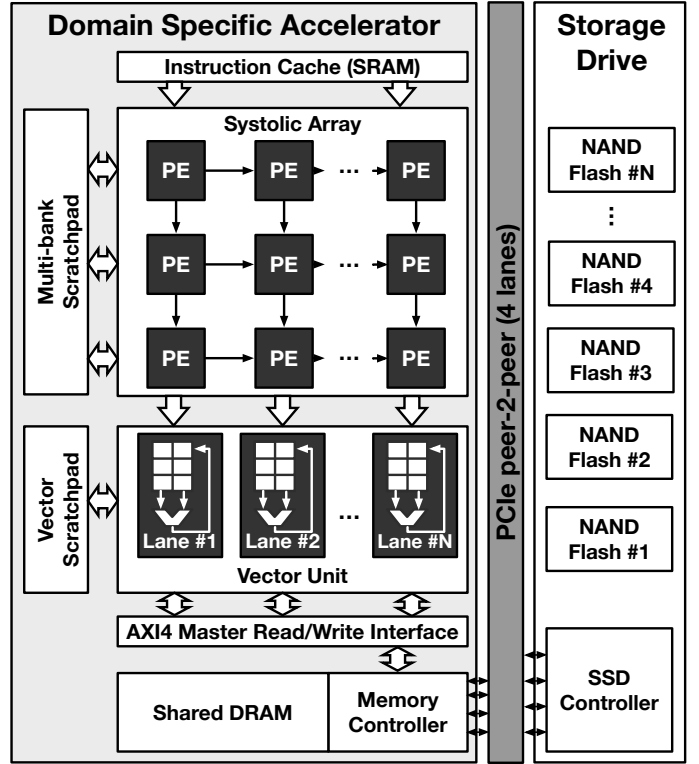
Domain Specific Accelerator

Instruction Cache (SRAM)

Multi-bank Scratchpad

Systolic Array

PE PE ··· PE
PE PE ··· PE
PE PE ··· PE

Vector Scratchpad

Lane #1 Lane #2 ··· Lane #N

Vector Unit

AXI4 Master Read/Write Interface

Shared DRAM

Memory Controller

PCIe peer-2-peer (4 lanes)

Storage Drive

NAND Flash #N

⋮

NAND Flash #4

NAND Flash #3

NAND Flash #2

NAND Flash #1

SSD Controller